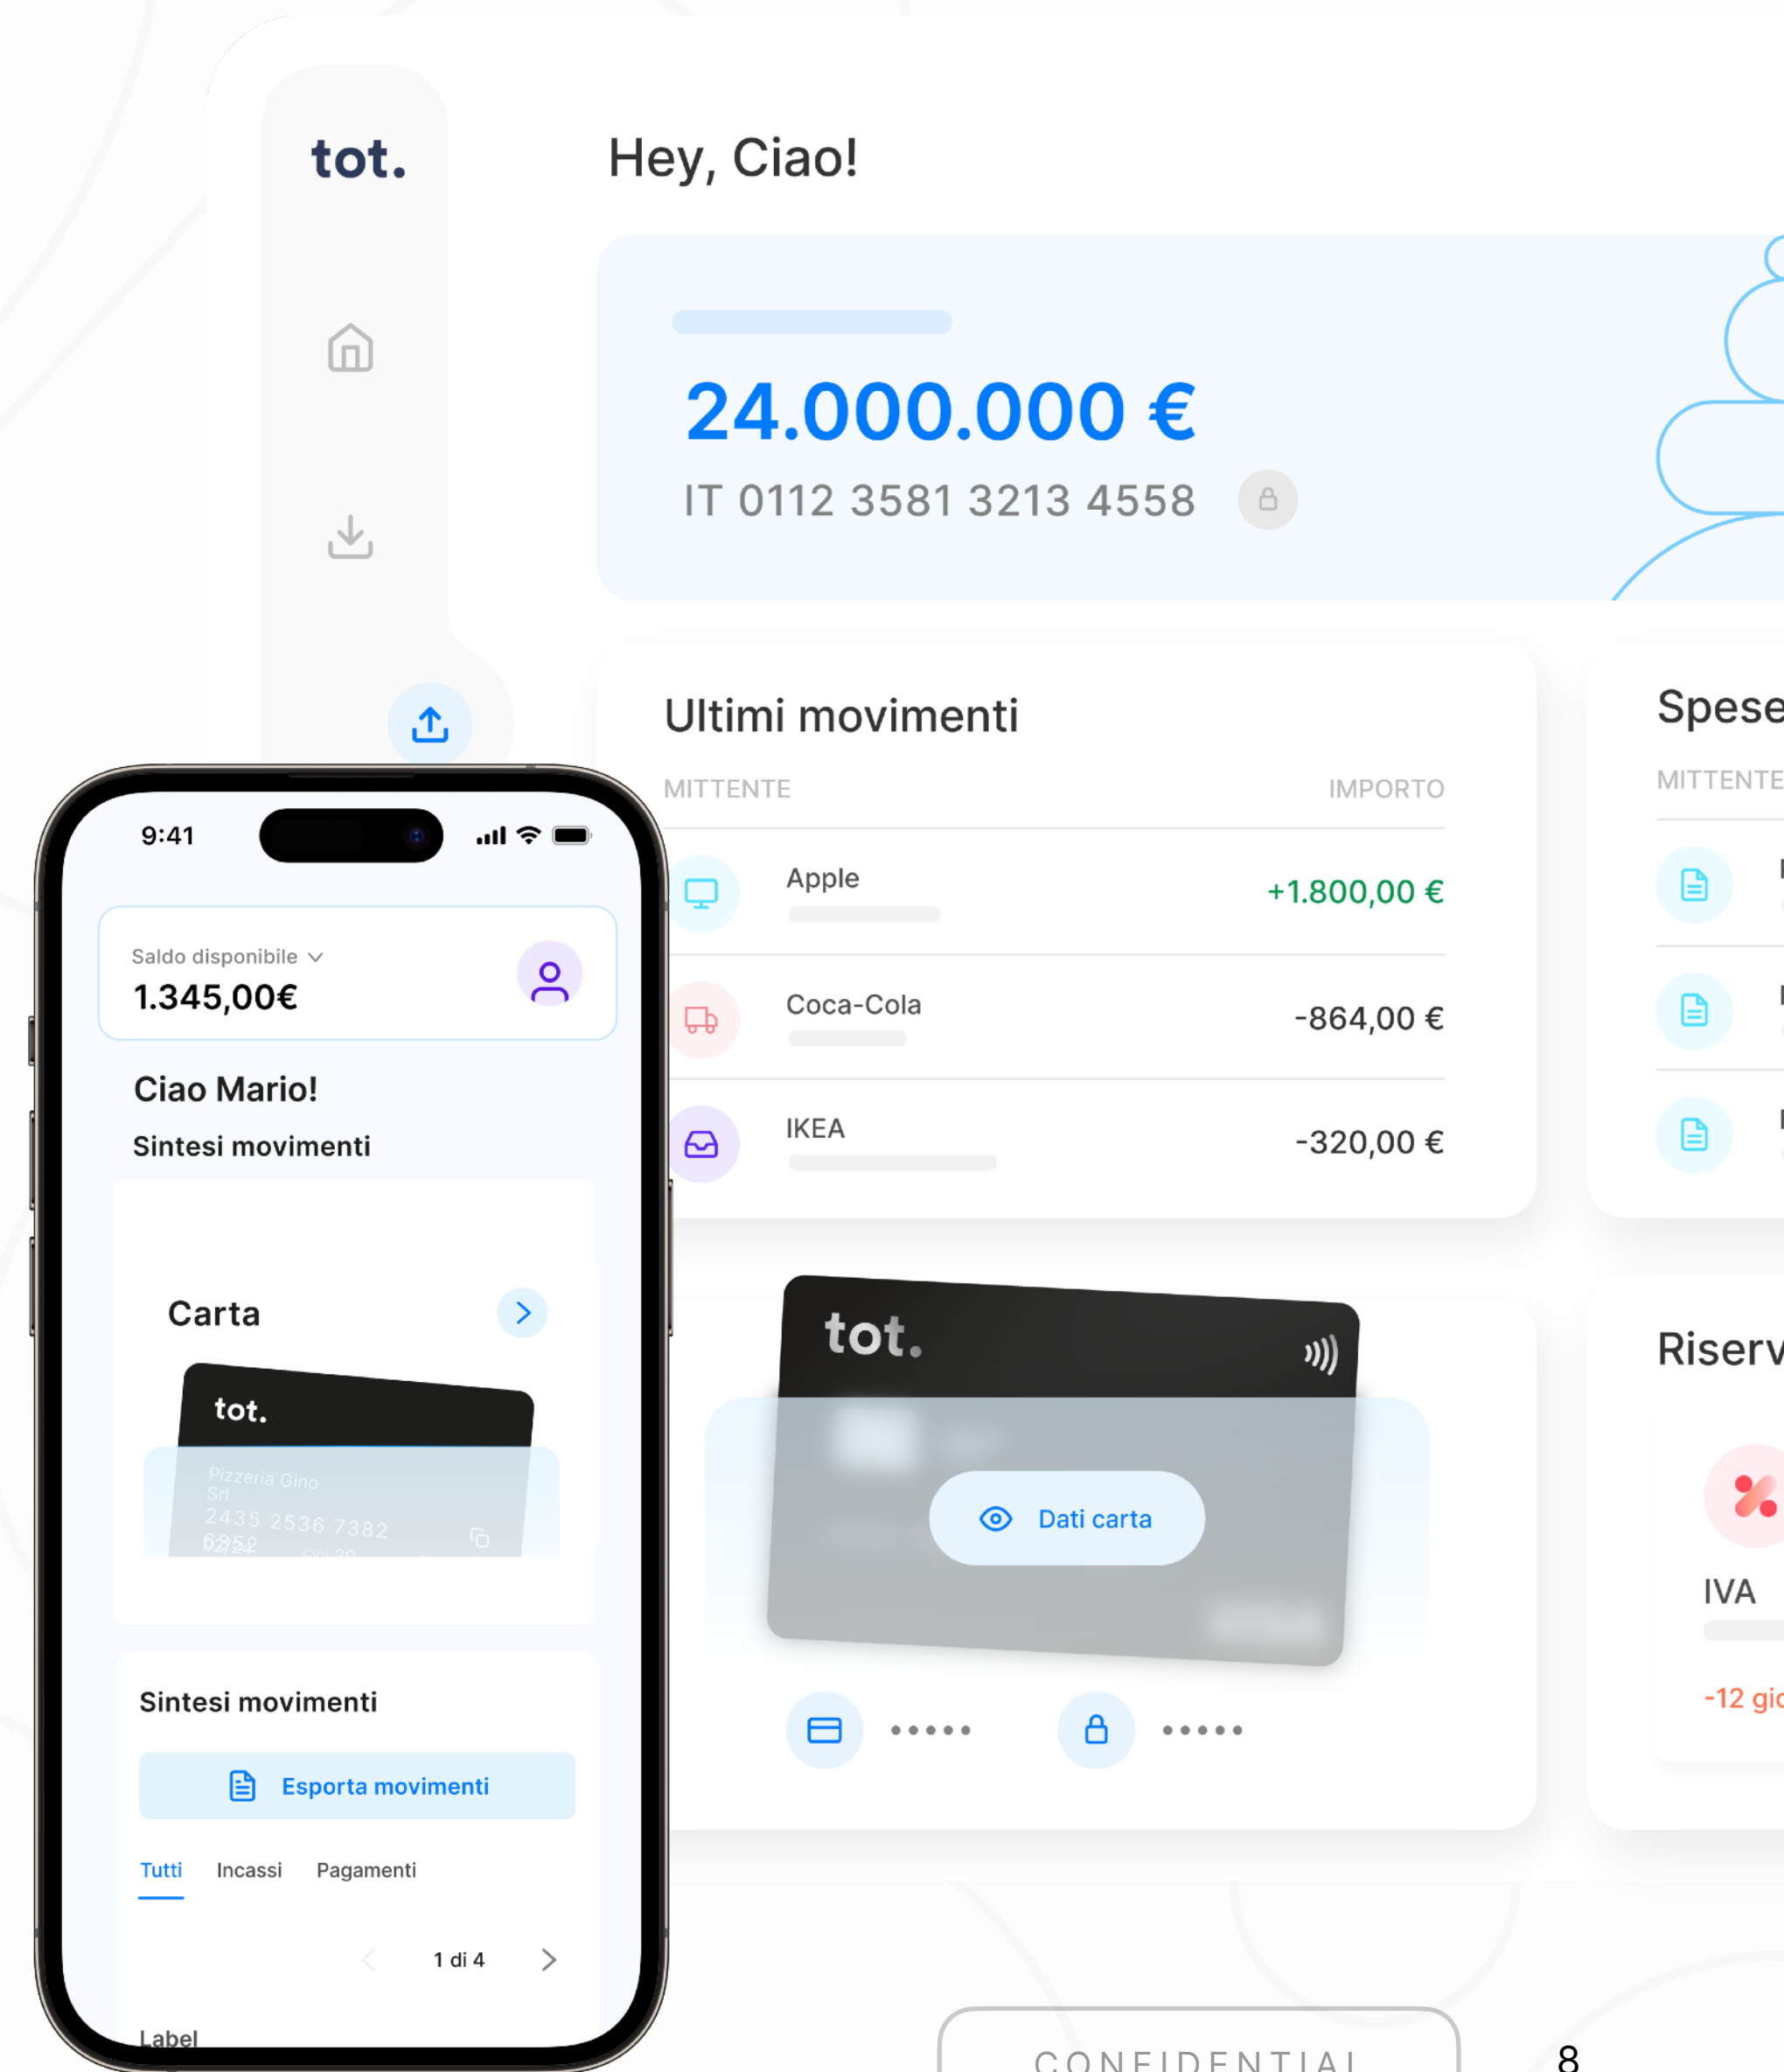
tot.

Hey, Ciao!

24.000.000 €
IT 0112 3581 3213 4558

Ultimi movimenti

| MITTENTE | IMPORTO |
|---|---|
| Apple | +1.800,00 € |
| Coca-Cola | -864,00 € |
| IKEA | -320,00 € |

Spese
MITTENTE

tot.
Dati carta
•••••
•••••

Riserv
IVA
-12 gio

9:41
Saldo disponibile
1.345,00€
Ciao Mario!
Sintesi movimenti
Carta
tot.
Pizzeria Gino Srl
2435 2536 7382 6352
Sintesi movimenti
Esporta movimenti
Tutti Incassi Pagamenti
1 di 4
Label

CONFIDENTIAL
8